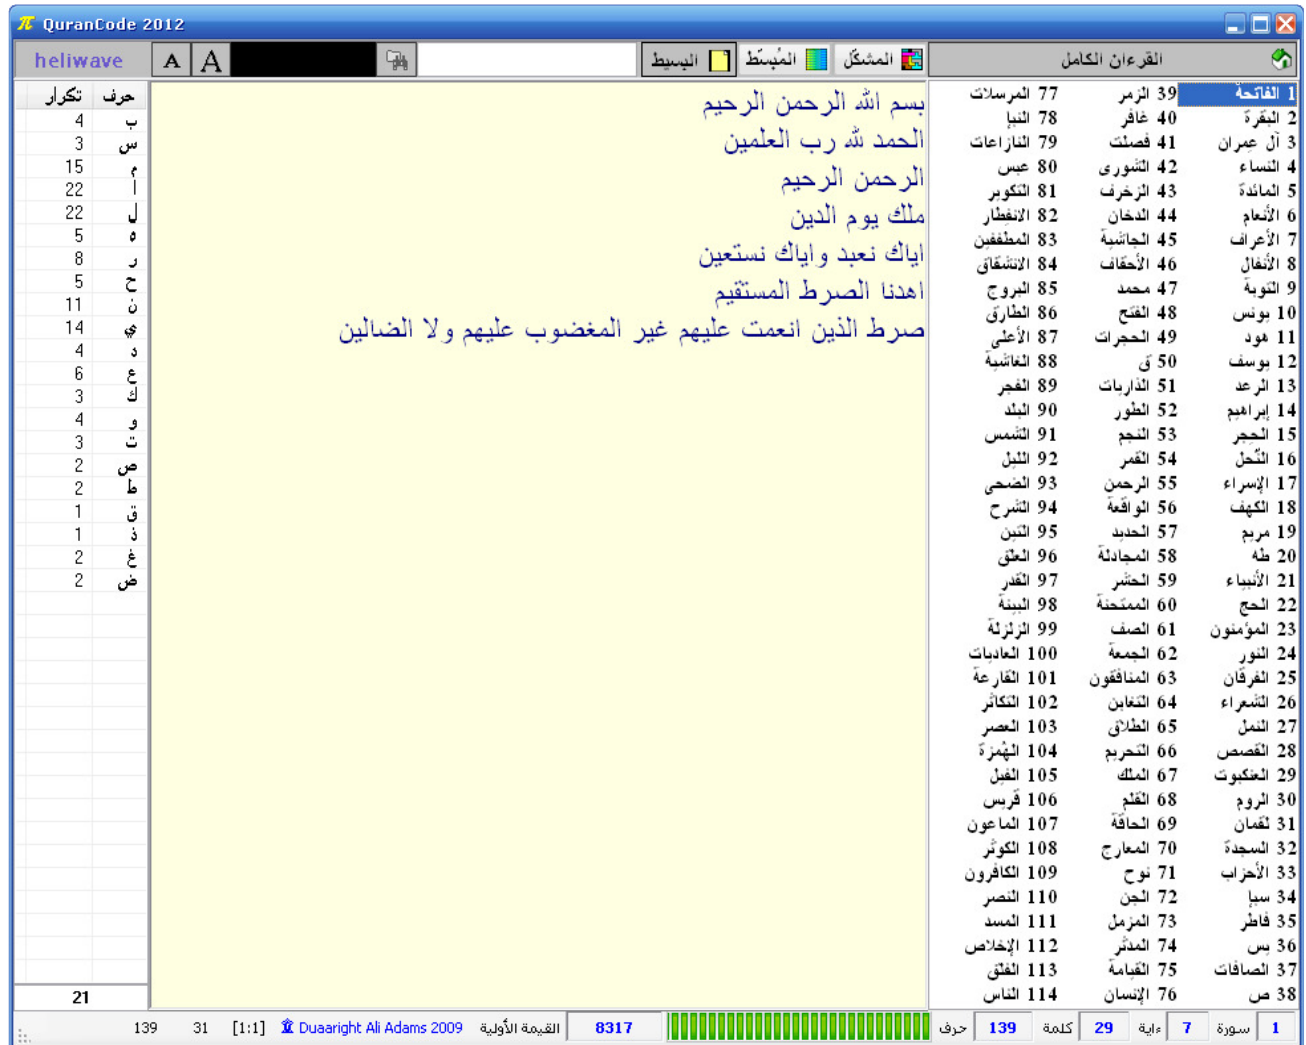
QuranCode 2012

heliwave A A

البسيط المبسّط المشكل القرءان الكامل

| حرف | تكرار |
|---|---|
| ب | 4 |
| س | 3 |
| م | 15 |
| ا | 22 |
| ل | 22 |
| ه | 5 |
| ر | 8 |
| ح | 5 |
| ن | 11 |
| ي | 14 |
| د | 4 |
| ع | 6 |
| ك | 3 |
| و | 4 |
| ت | 3 |
| ص | 2 |
| ط | 2 |
| ق | 1 |
| ذ | 1 |
| غ | 2 |
| ض | 2 |

21

بسم الله الرحمن الرحيم
الحمد لله رب العلمين
الرحمن الرحيم
ملك يوم الدين
اياك نعبد واياك نستعين
اهدنا الصرط المستقيم
صرط الذين انعمت عليهم غير المغضوب عليهم ولا الضالين

1 الفاتحة
2 البقرة
3 آل عمران
4 النساء
5 المائدة
6 الأنعام
7 الأعراف
8 الأنفال
9 التوبة
10 يونس
11 هود
12 يوسف
13 الرعد
14 إبراهيم
15 الحجر
16 النّحل
17 الإسراء
18 الكهف
19 مريم
20 طه
21 الأنبياء
22 الحج
23 المؤمنون
24 النور
25 الفرقان
26 الشعراء
27 النمل
28 القصص
29 العنكبوت
30 الروم
31 لقمان
32 السجدة
33 الأحزاب
34 سبإ
35 فاطر
36 يس
37 الصافات
38 ص
39 الزمر
40 غافر
41 فصلت
42 الشورى
43 الزخرف
44 الدخان
45 الجاثية
46 الأحقاف
47 محمد
48 الفتح
49 الحجرات
50 ق
51 الذاريات
52 الطور
53 النجم
54 القمر
55 الرحمن
56 الواقعة
57 الحديد
58 المجادلة
59 الحشر
60 الممتحنة
61 الصف
62 الجمعة
63 المنافقون
64 التغابن
65 الطلاق
66 التحريم
67 الملك
68 القلم
69 الحاقة
70 المعارج
71 نوح
72 الجن
73 المزمل
74 المدثر
75 القيامة
76 الإنسان
77 المرسلات
78 النبإ
79 النازعات
80 عبس
81 التكوير
82 الانفطار
83 المطففين
84 الانشقاق
85 البروج
86 الطارق
87 الأعلى
88 الغاشية
89 الفجر
90 البلد
91 الشمس
92 الليل
93 الضحى
94 الشرح
95 التين
96 العلق
97 القدر
98 البينة
99 الزلزلة
100 العاديات
101 القارعة
102 التكاثر
103 العصر
104 الهُمَزة
105 الفيل
106 قريش
107 الماعون
108 الكوثر
109 الكافرون
110 النصر
111 المسد
112 الإخلاص
113 الفلق
114 الناس

139 31 [1:1] Duaaright Ali Adams 2009 القيمة الأولية 8317 حرف 139 كلمة 29 ءاية 7 سورة 1